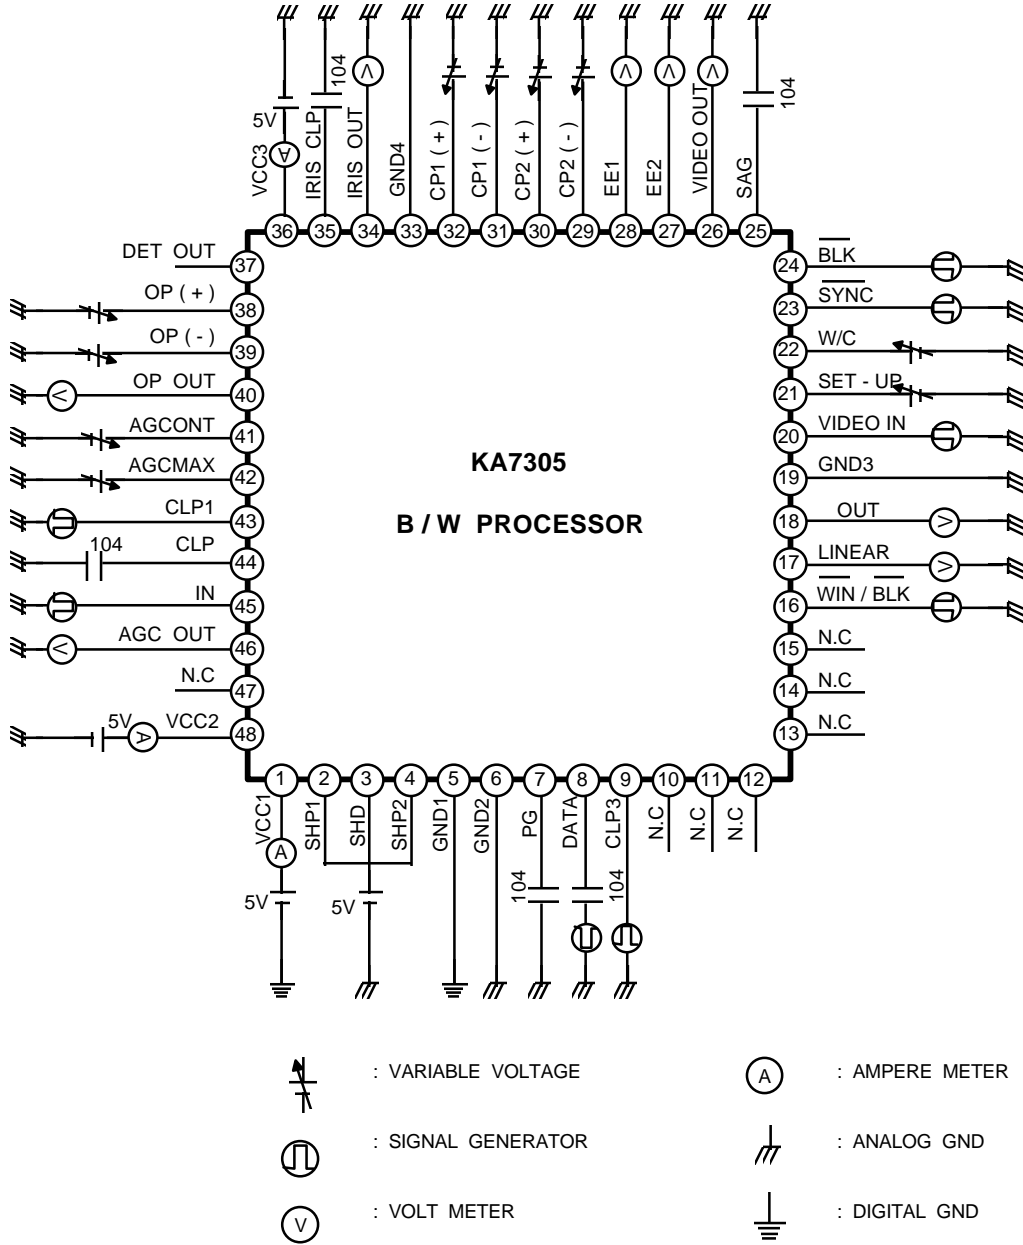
5V
VCC3
A
104
IRIS CLP
V
IRIS OUT
GND4
CP1 ( + )
CP1 ( - )
CP2 ( + )
CP2 ( - )
V
EE1
V
EE2
V
VIDEO OUT
104
SAG

36 35 34 33 32 31 30 29 28 27 26 25

DET OUT 37
OP ( + ) 38
OP ( - ) 39
V OP OUT 40
AGCONT 41
AGCMAX 42
CLP1 43
104 CLP 44
IN 45
V AGC OUT 46
N.C 47
5V A VCC2 48

24 $\overline{BLK}$
23 $\overline{SYNC}$
22 W/C
21 SET - UP
20 VIDEO IN
19 GND3
18 OUT V
17 LINEAR V
16 $\overline{WIN}$ / $\overline{BLK}$
15 N.C
14 N.C
13 N.C

KA7305

B / W PROCESSOR

1 2 3 4 5 6 7 8 9 10 11 12

VCC1
A
5V
SHP1
SHD
SHP2
5V
GND1
GND2
PG
104
DATA
CLP3
104
N.C
N.C
N.C

: VARIABLE VOLTAGE
: SIGNAL GENERATOR
V : VOLT METER
A : AMPERE METER
: ANALOG GND
: DIGITAL GND